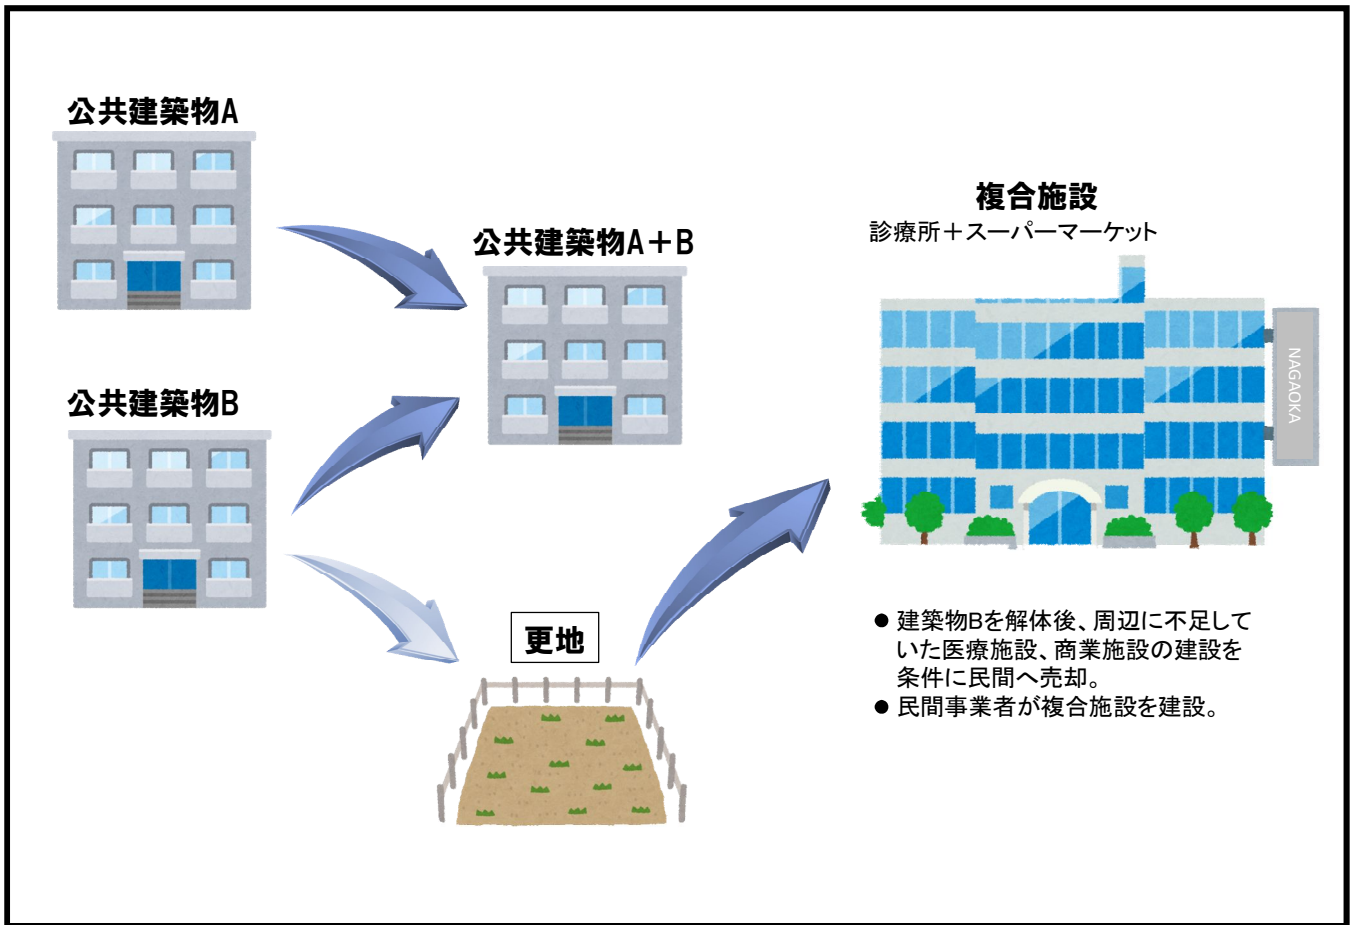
公共建築物A

公共建築物B

公共建築物A＋B

更地

複合施設
診療所＋スーパーマーケット

NAGAOKA

● 建築物Bを解体後、周辺に不足していた医療施設、商業施設の建設を条件に民間へ売却。
● 民間事業者が複合施設を建設。